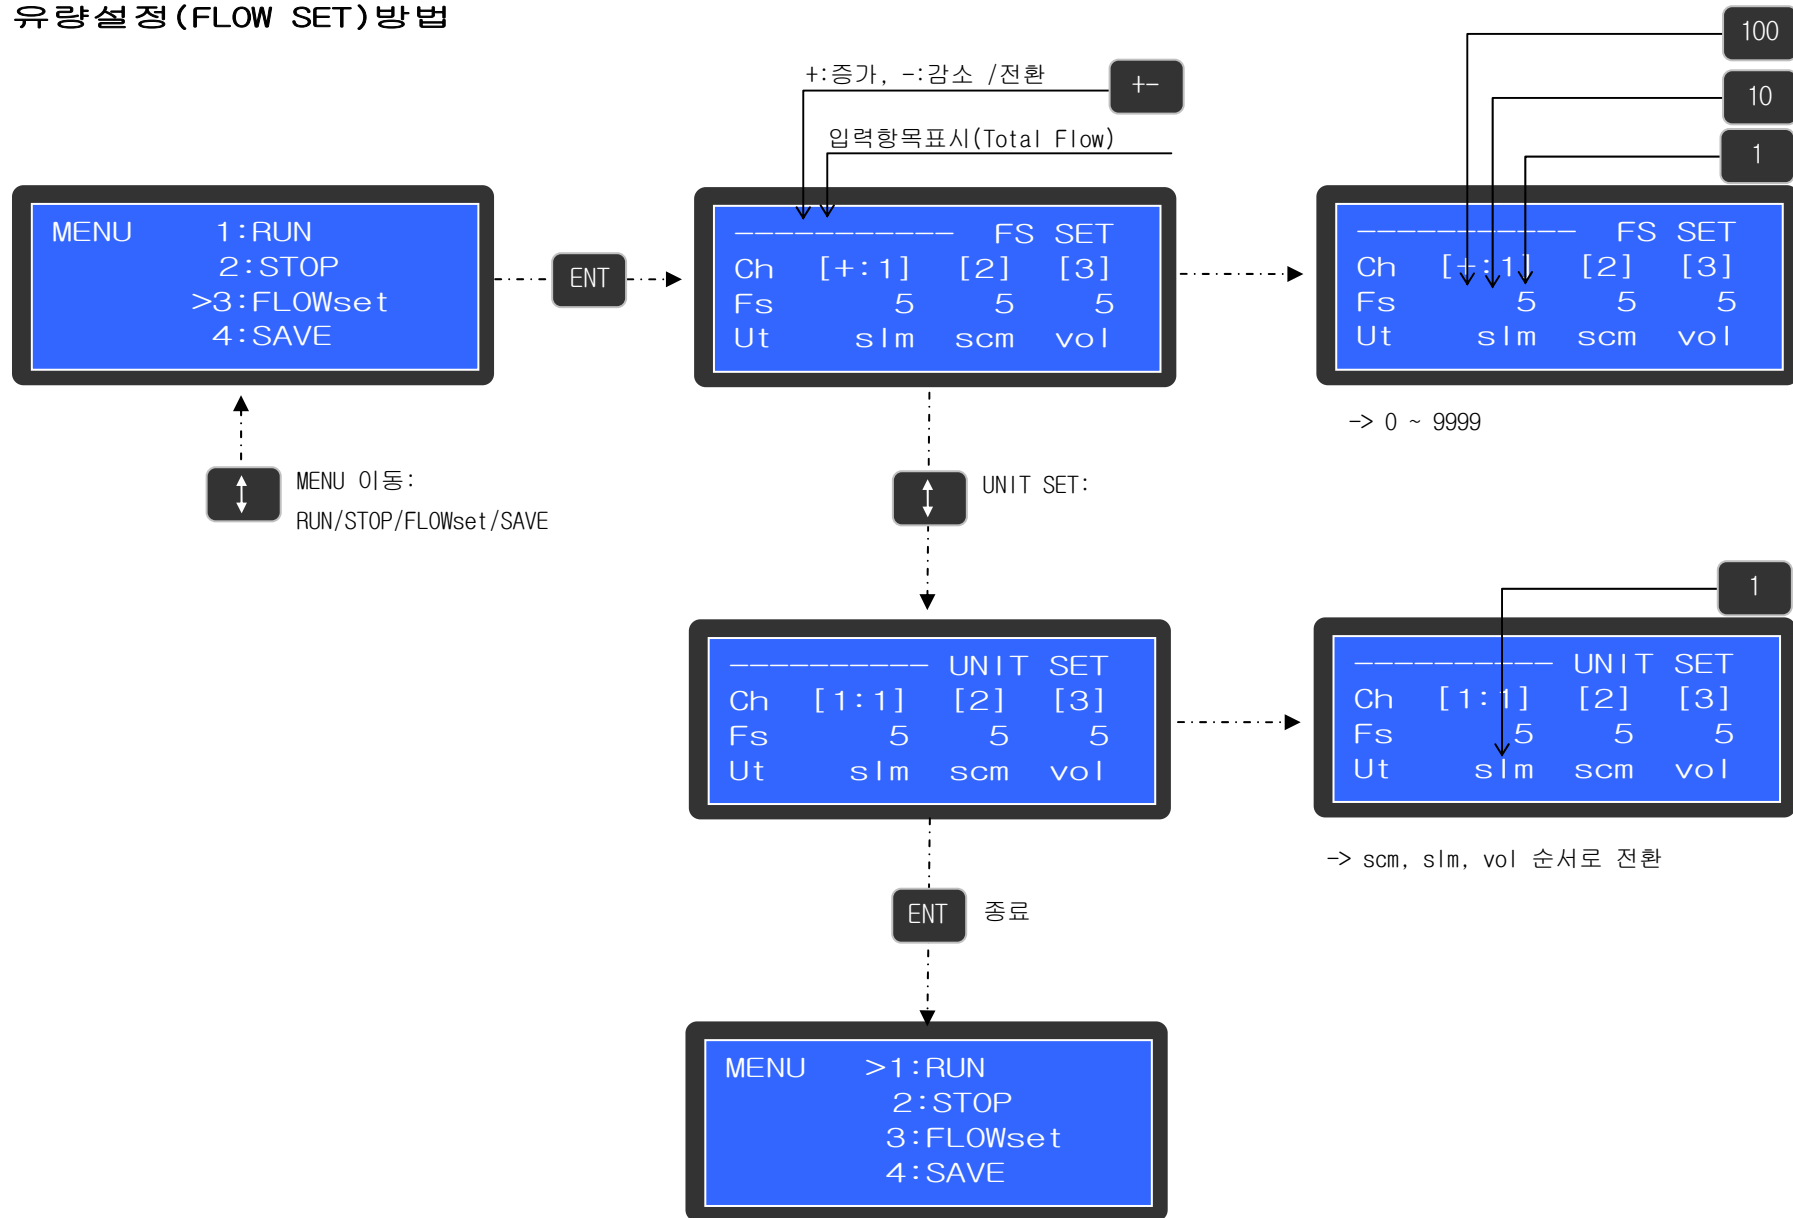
유량설정(FLOW SET)방법

+:증가, -:감소 /전환

+-

입력항목표시(Total Flow)

100

10

1

MENU 1:RUN
2:STOP
>3:FLOWset
4:SAVE

ENT

------------ FS SET
Ch [+:1] [2] [3]
Fs 5 5 5
Ut slm scm vol

------------ FS SET
Ch [+:1] [2] [3]
Fs 5 5 5
Ut slm scm vol

-> 0 ~ 9999

MENU 이동:
RUN/STOP/FLOWset/SAVE

UNIT SET:

1

---------- UNIT SET
Ch [1:1] [2] [3]
Fs 5 5 5
Ut slm scm vol

---------- UNIT SET
Ch [1:1] [2] [3]
Fs 5 5 5
Ut slm scm vol

-> scm, slm, vol 순서로 전환

ENT 종료

MENU >1:RUN
2:STOP
3:FLOWset
4:SAVE